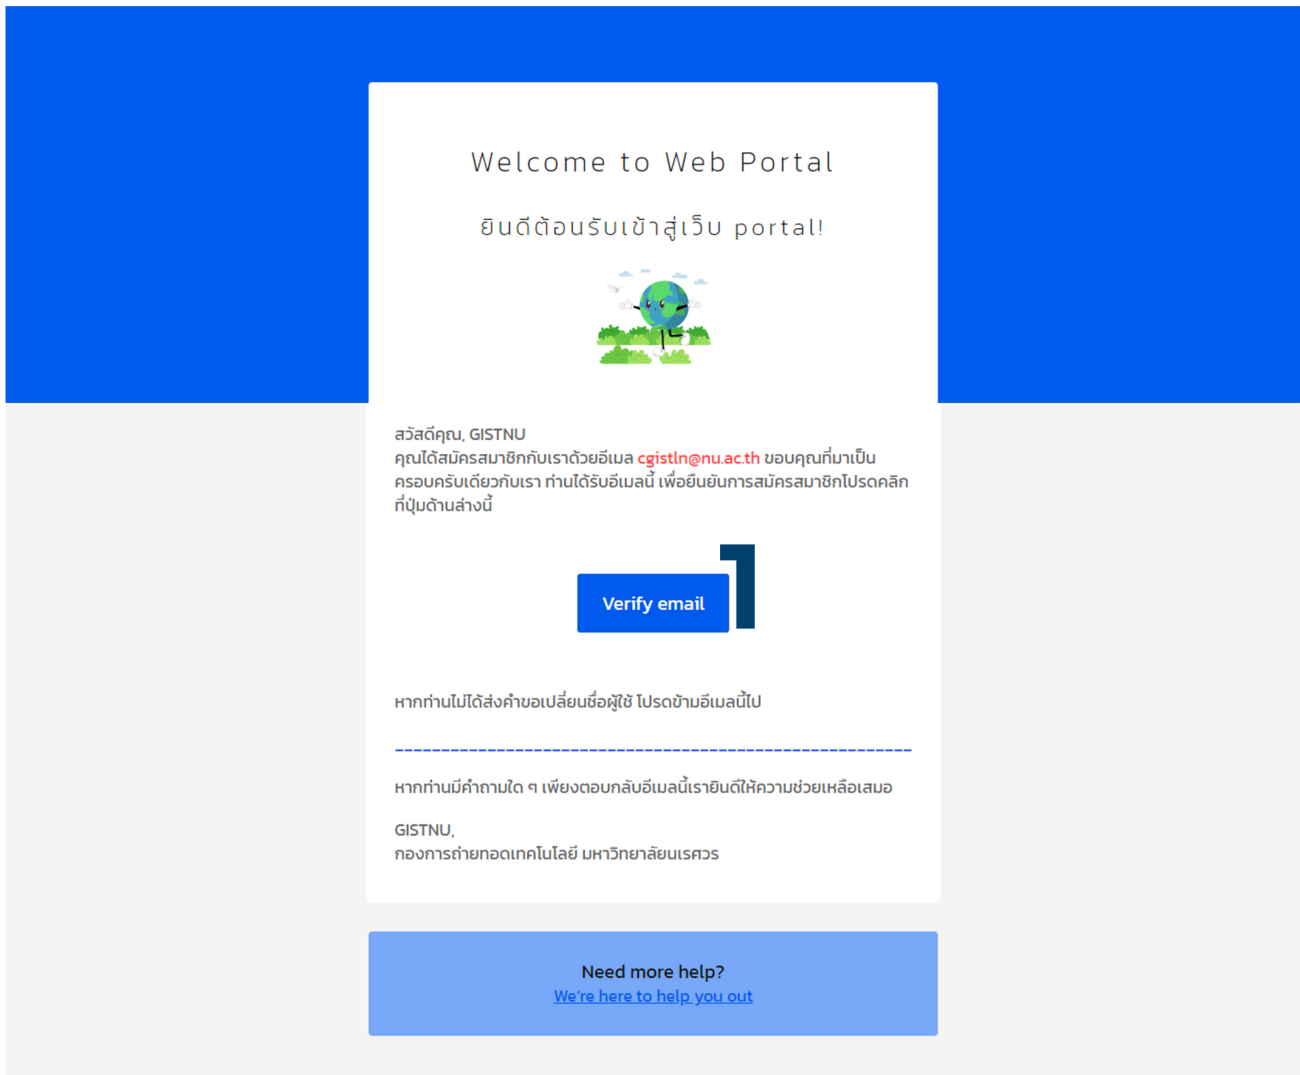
Welcome to Web Portal

ยินดีต้อนรับเข้าสู่เว็บ portal!

สวัสดีคุณ, GISTNU
คุณได้สมัครสมาชิกกับเราด้วยอีเมล cgistln@nu.ac.th ขอบคุณที่มาเป็นครอบครัวเดียวกับเรา ท่านได้รับอีเมลนี้ เพื่อยืนยันการสมัครสมาชิกโปรดคลิกที่ปุ่มด้านล่างนี้

Verify email

1

หากท่านไม่ได้ส่งคำขอเปลี่ยนชื่อผู้ใช้ โปรดข้ามอีเมลนี้ไป

หากท่านมีคำถามใด ๆ เพียงตอบกลับอีเมลนี้เรายินดีให้ความช่วยเหลือเสมอ

GISTNU,
กองการถ่ายทอดเทคโนโลยี มหาวิทยาลัยนเรศวร

Need more help?
We're here to help you out